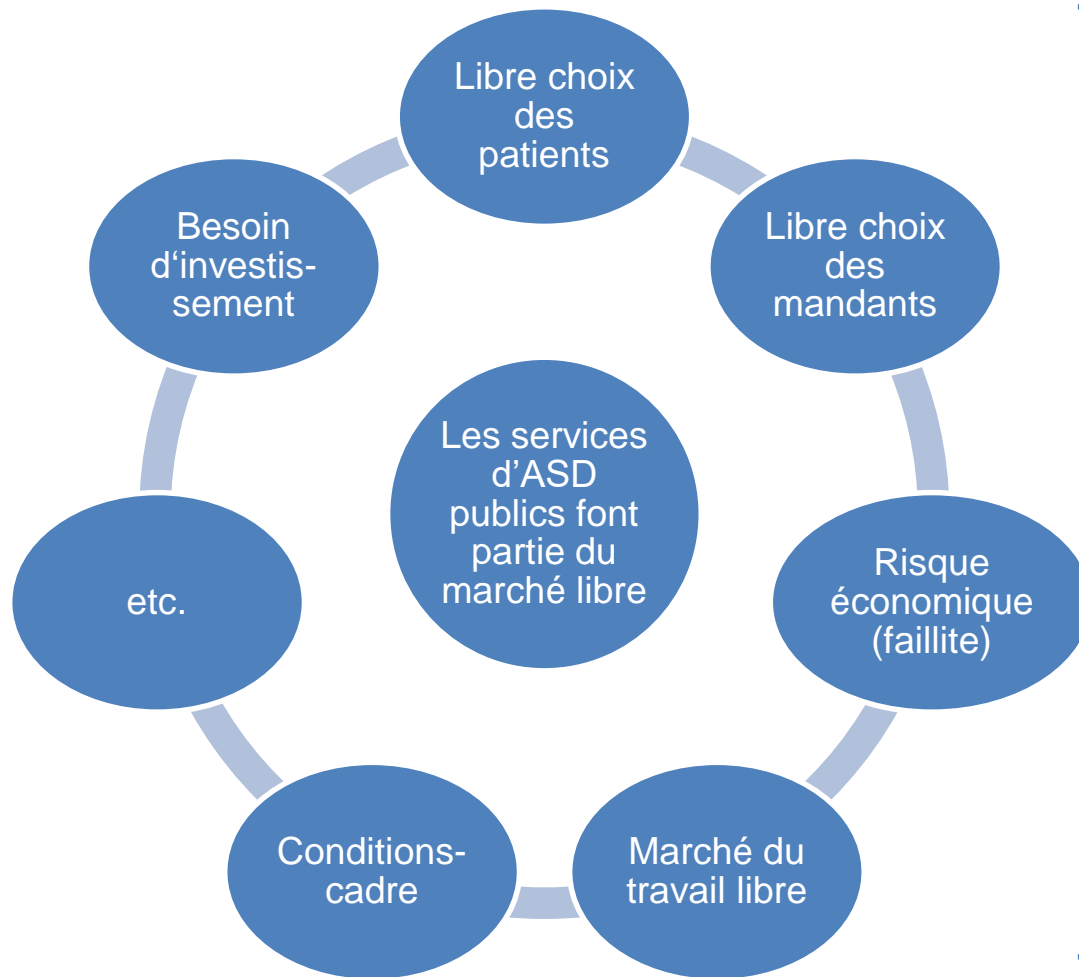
Les services d'ASD publics font partie du marché libre

Libre choix des patients

Libre choix des mandants

Risque économique (faillite)

Marché du travail libre

Conditions-cadre

etc.

Besoin d'investissement